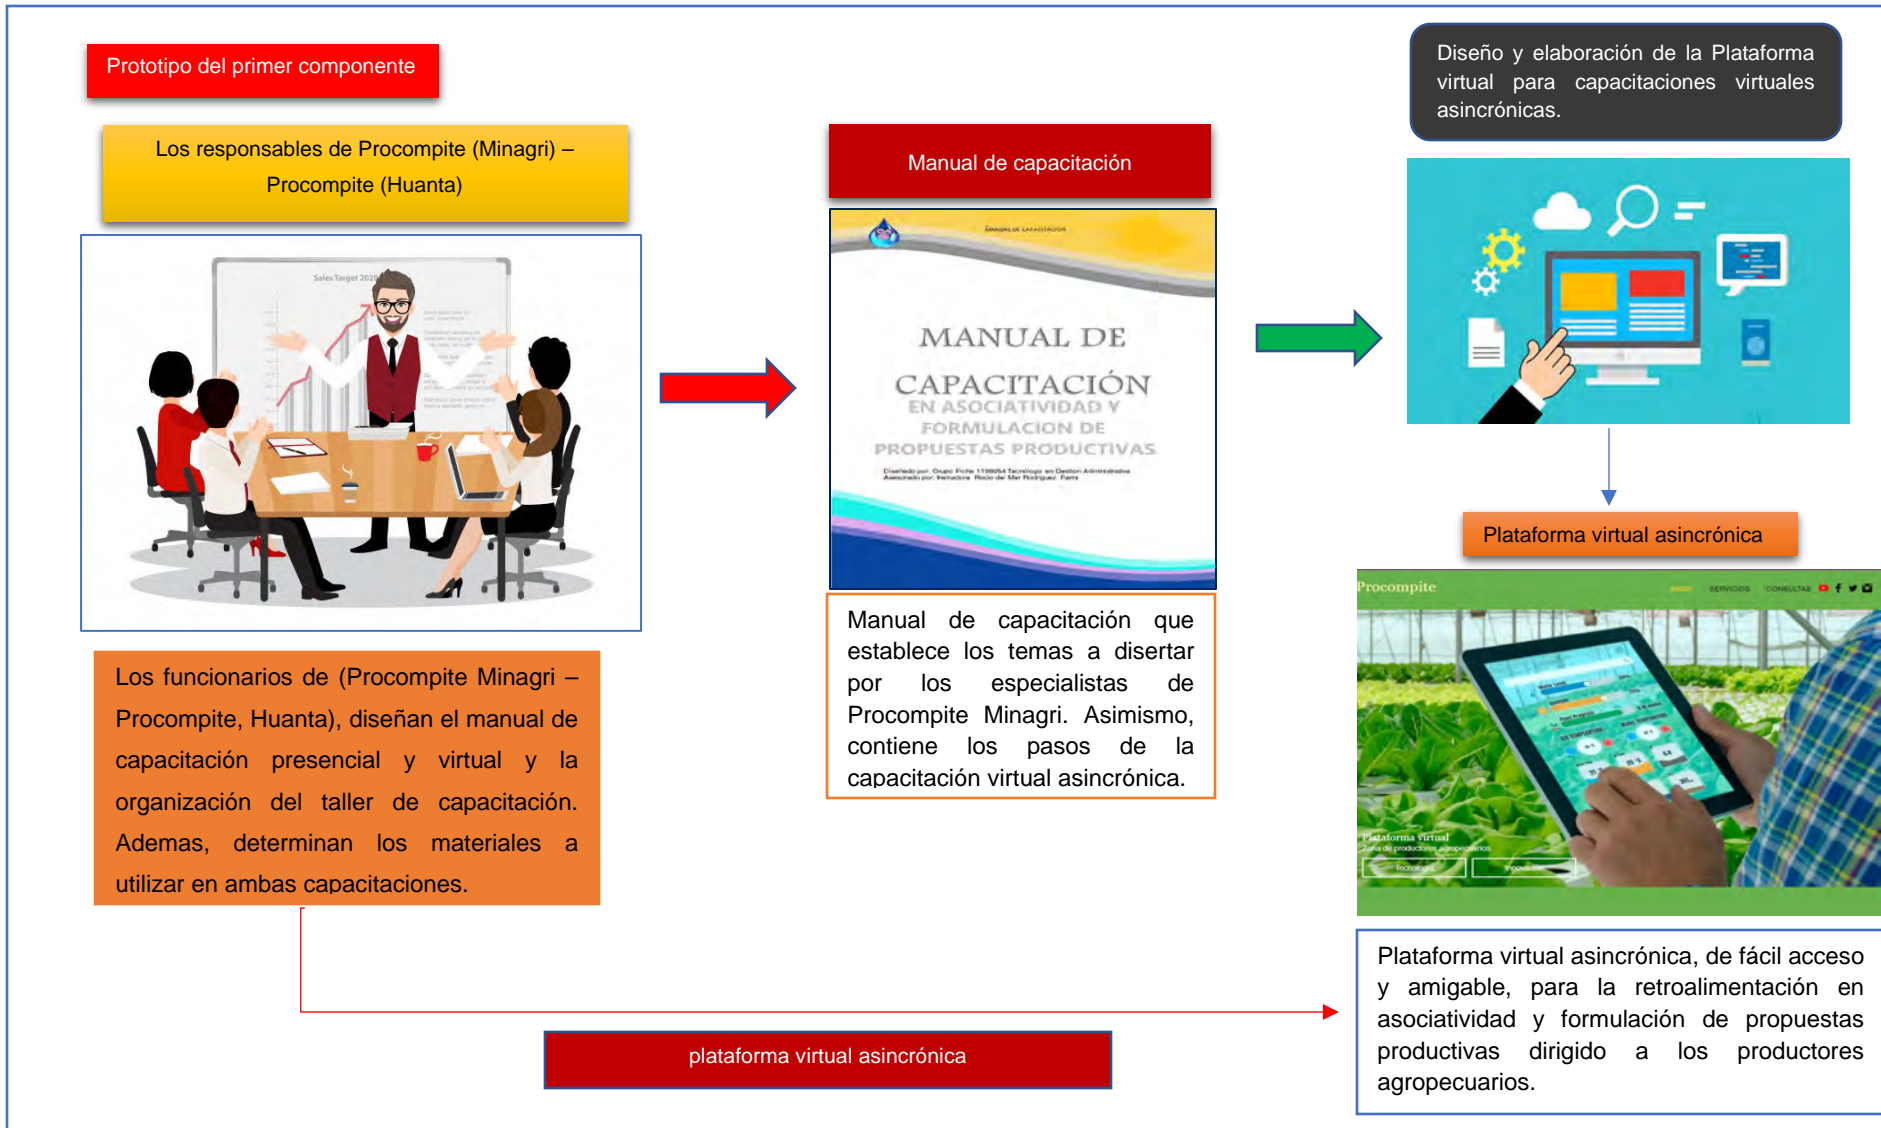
Prototipo del primer componente

Los responsables de Procompite (Minagri) – Procompite (Huanta)

Sales Target 2020

Los funcionarios de (Procompite Minagri – Procompite, Huanta), diseñan el manual de capacitación presencial y virtual y la organización del taller de capacitación. Ademas, determinan los materiales a utilizar en ambas capacitaciones.

Manual de capacitación

MANUAL DE CAPACITACIÓN

MANUAL DE CAPACITACIÓN EN ASOCIATIVIDAD Y FORMULACION DE PROPUESTAS PRODUCTIVAS

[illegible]

Manual de capacitación que establece los temas a disertar por los especialistas de Procompite Minagri. Asimismo, contiene los pasos de la capacitación virtual asincrónica.

Diseño y elaboración de la Plataforma virtual para capacitaciones virtuales asincrónicas.

Plataforma virtual asincrónica

Procompite

INICIO SERVICIOS CONSULTAS

Plataforma virtual

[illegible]

Plataforma virtual asincrónica, de fácil acceso y amigable, para la retroalimentación en asociatividad y formulación de propuestas productivas dirigido a los productores agropecuarios.

plataforma virtual asincrónica